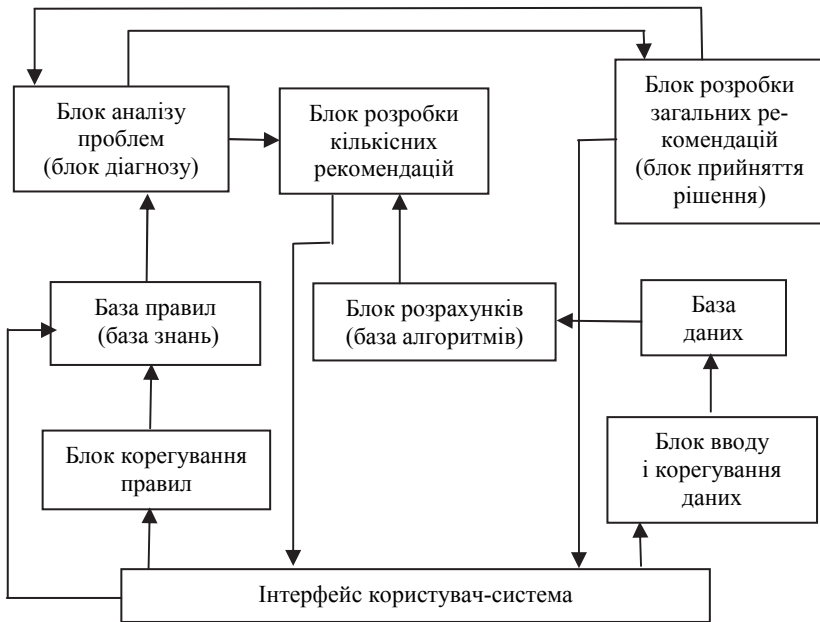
Блок аналізу проблем (блок діагнозу)

Блок розробки кількісних рекомендацій

Блок розробки загальних рекомендацій (блок прийняття рішення)

База правил (база знань)

Блок розрахунків (база алгоритмів)

База даних

Блок корегування правил

Блок вводу і корегування даних

Інтерфейс користувач-система